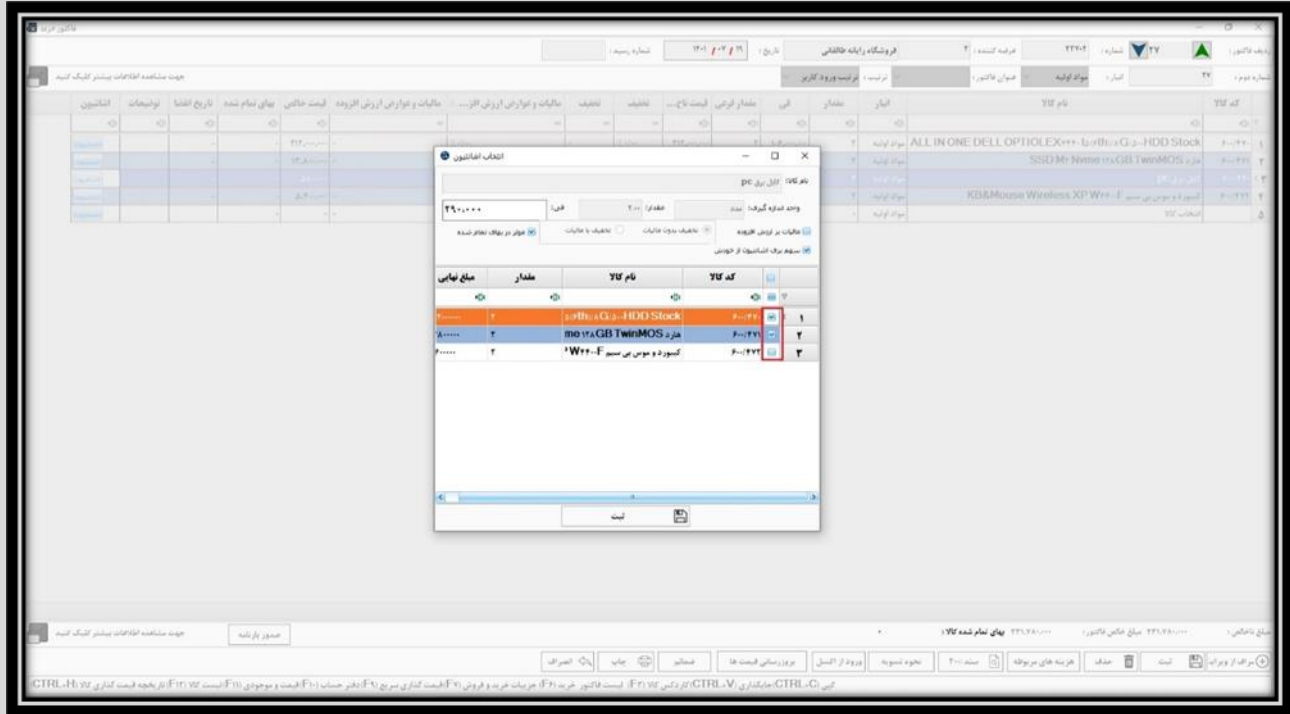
فاکتور خرید

ردیف فاکتور: ۲۷ شماره: ۲۲۲۰۴ فرهنگ کننده: ۲ فروشگاه رایانه طالقانی تاریخ: ۱۴۰۱/۰۲/۱۹ شماره رسید:

شماره دوم: ۲۷ انبار: مواد اولیه عنوان فاکتور: ترتیب: ترتیب ورود کاربر

جهت مشاهده اطلاعات بیشتر کلیک کنید

| کد کالا | نام کالا | انبار | مقدار | فی | مقدار فرعی | قیمت ناخ... | تخفیف | تخفیف | مالیات و عوارض ارزش افزوده | مالیات و عوارض ارزش افز... | قیمت خالص | بهای تمام شده | تاریخ انقضا | توضیحات | اتاشیون |
|---|---|---|---|---|---|---|---|---|---|---|---|---|---|---|---|
| ۱ | ALL IN ONE DELL OPTIOLEX... HDD Stock | مواد اولیه | ۲ | | | | | | | | | | | | |
| ۲ | SSD M2 Nvme 128GB TwinMOS هارد | مواد اولیه | ۲ | | | | | | | | | | | | |
| ۳ | | مواد اولیه | ۲ | | | | | | | | | | | | |
| ۴ | KB&Mouse Wireless XP W۴۰۰F کیبورد و موس بی سیم | مواد اولیه | ۲ | | | | | | | | | | | | |
| ۵ | انتخاب کالا | مواد اولیه | | | | | | | | | | | | | |

انتخاب اتاشیون

نام کالا: کارل برق pc

واحد اندازه گیری: عدد مقدار: ۲.۰۰ فی: ۲۹۰,۰۰۰

مالیات بر ارزش افزوده تخفیف بدون مالیات تخفیف با مالیات موثر در بهای تمام شده

سهم برگ اتاشیون از خودش

| | کد کالا | نام کالا | مقدار | مبلغ نهایی |
|---|---|---|---|---|
| ۱ | ۶۰۰/۴۷۰ | ...HDD Stock | ۲ | ۴۰۰۰۰۰ |
| ۲ | ۶۰۰/۴۷۱ | هارد mo 128GB TwinMOS | ۲ | ۸۰۰۰۰۰ |
| ۳ | ۶۰۰/۴۷۲ | کیبورد و موس بی سیم W۴۰۰F | ۲ | ۶۰۰۰۰ |

ثبت

مبلغ ناخالص: ۲۲۱,۲۶۸,۰۰۰ مبلغ خالص فاکتور: ۲۲۱,۲۶۸,۰۰۰ بهای تمام شده کالا:

جهت مشاهده اطلاعات بیشتر کلیک کنید صدور بارنامه

مرتب از ویرایش ثبت حذف هزینه های مربوطه سند ۲۰۰ نحوه تسویه ورود از اکسل بروزرسانی قیمت ها ضمائم چاپ انصراف

کپی (CTRL+C) جابجایی (CTRL+V) کاردکس کالا (F3) لیست فاکتور خرید (F4) جزییات خرید و فروش (F7) قیمت گذاری سریع (F9) دفتر حساب (F10) قیمت و موجودی (F11) لیست کالا (F12) تاریخچه قیمت گذاری کالا (CTRL+H)